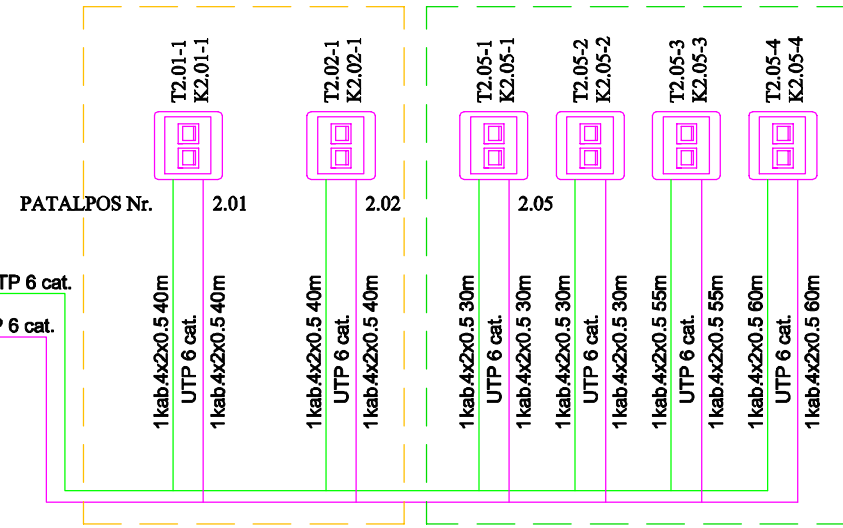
T2.01-1
K2.01-1

T2.02-1
K2.02-1

T2.05-1
K2.05-1

T2.05-2
K2.05-2

T2.05-3
K2.05-3

T2.05-4
K2.05-4

PATALPOS Nr.

2.01

2.02

2.05

UTP 6 cat.

P 6 cat.

1 kab.4x2x0.5 40m
UTP 6 cat.
1 kab.4x2x0.5 40m

1 kab.4x2x0.5 40m
UTP 6 cat.
1 kab.4x2x0.5 40m

1 kab.4x2x0.5 30m
UTP 6 cat.
1 kab.4x2x0.5 30m

1 kab.4x2x0.5 30m
UTP 6 cat.
1 kab.4x2x0.5 30m

1 kab.4x2x0.5 55m
UTP 6 cat.
1 kab.4x2x0.5 55m

1 kab.4x2x0.5 60m
UTP 6 cat.
1 kab.4x2x0.5 60m